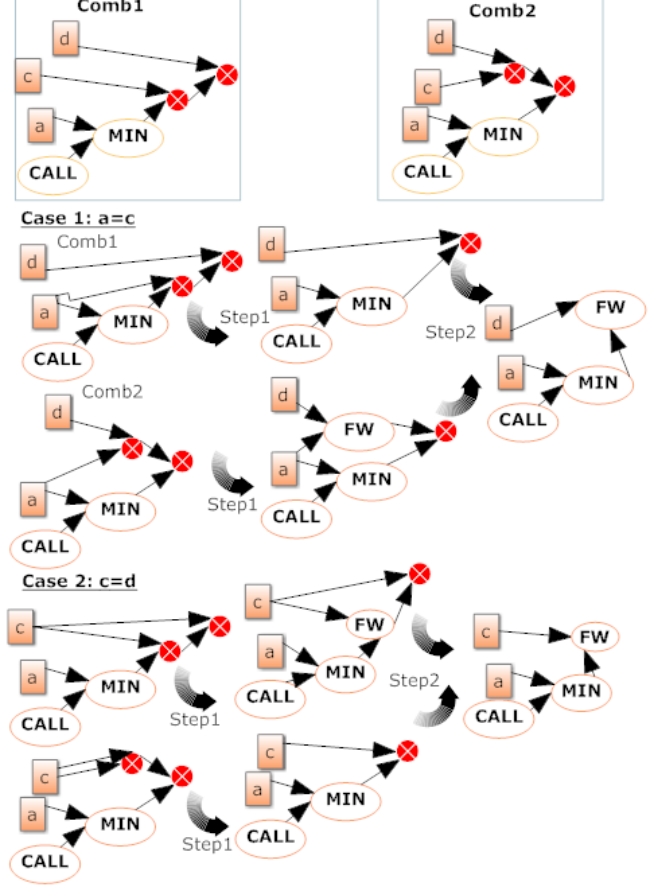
Comb1

d
c
a
MIN
CALL

Comb2

d
c
a
MIN
CALL

Case 1: a=c

Comb1
d
a
MIN
CALL
Step1

d
a
MIN
CALL
Step2

d
FW
a
MIN
CALL

Comb2
d
a
MIN
CALL
Step1

d
FW
a
MIN
CALL

Case 2: c=d

c
a
MIN
CALL
Step1

c
FW
a
MIN
CALL
Step2

c
FW
a
MIN
CALL

c
a
MIN
CALL
Step1

c
a
MIN
CALL